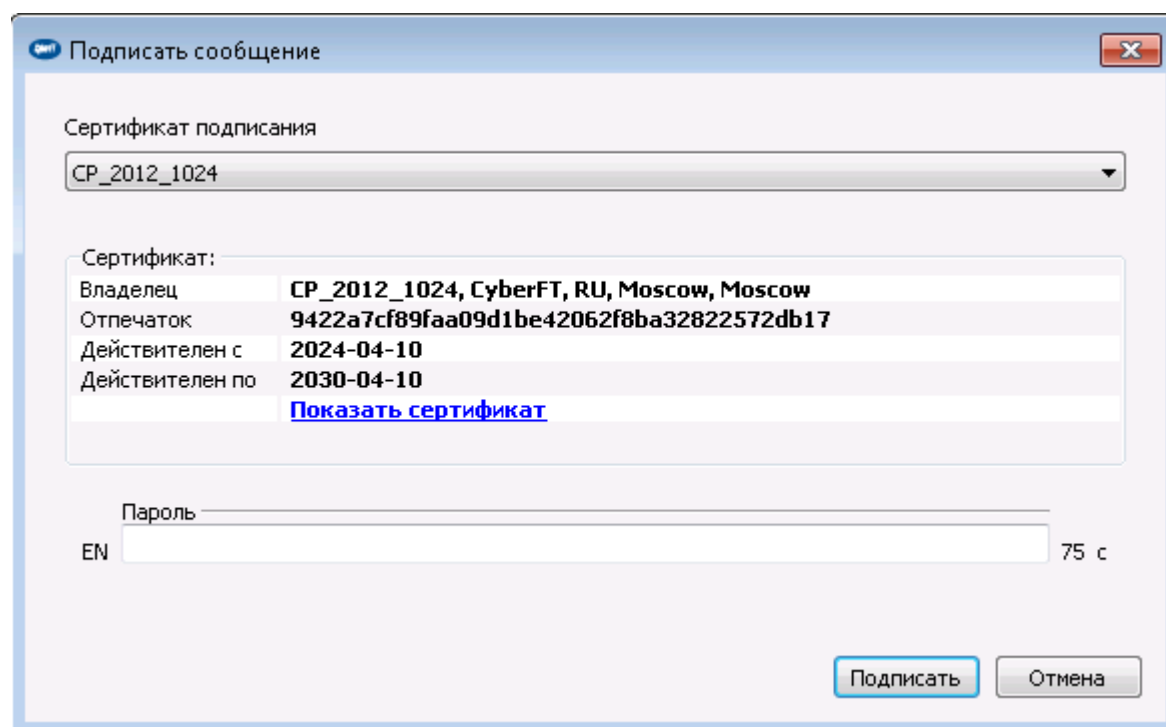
Подписать сообщение

Сертификат подписания

CP_2012_1024

Сертификат:

| | |
|---|---|
| Владелец | CP_2012_1024, CyberFT, RU, Moscow, Moscow |
| Отпечаток | 9422a7cf89faa09d1be42062f8ba32822572db17 |
| Действителен с | 2024-04-10 |
| Действителен по | 2030-04-10 |
| | Показать сертификат |

Пароль

EN

75 c

Подписать

Отмена